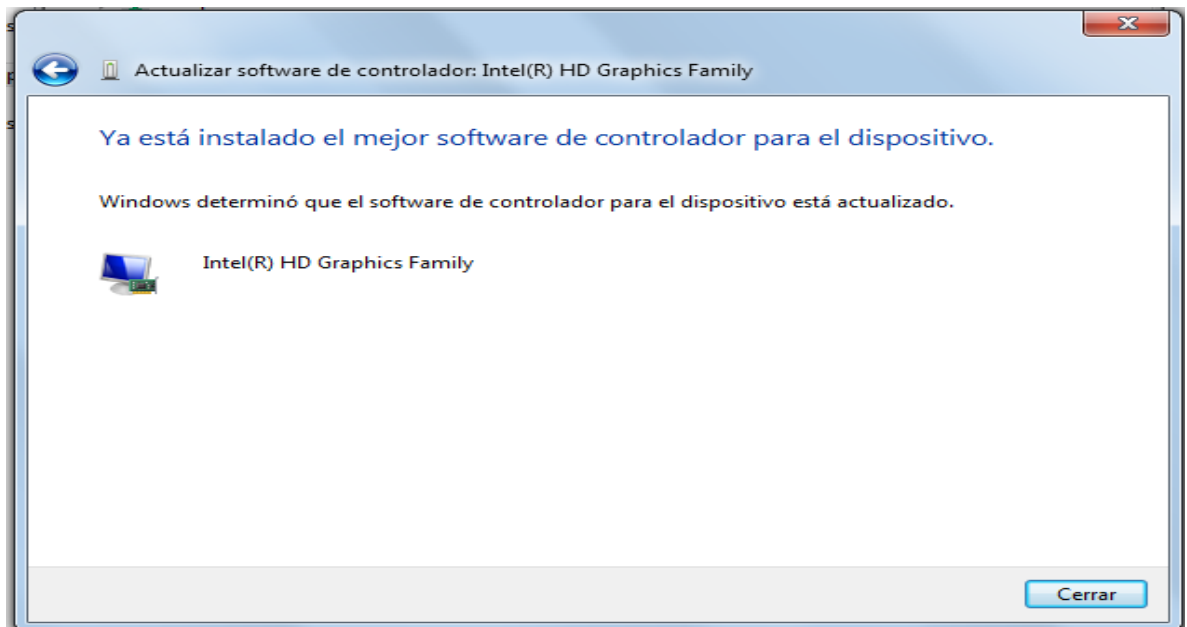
Actualizar software de controlador: Intel(R) HD Graphics Family

Ya está instalado el mejor software de controlador para el dispositivo.

Windows determinó que el software de controlador para el dispositivo está actualizado.

Intel(R) HD Graphics Family

Cerrar